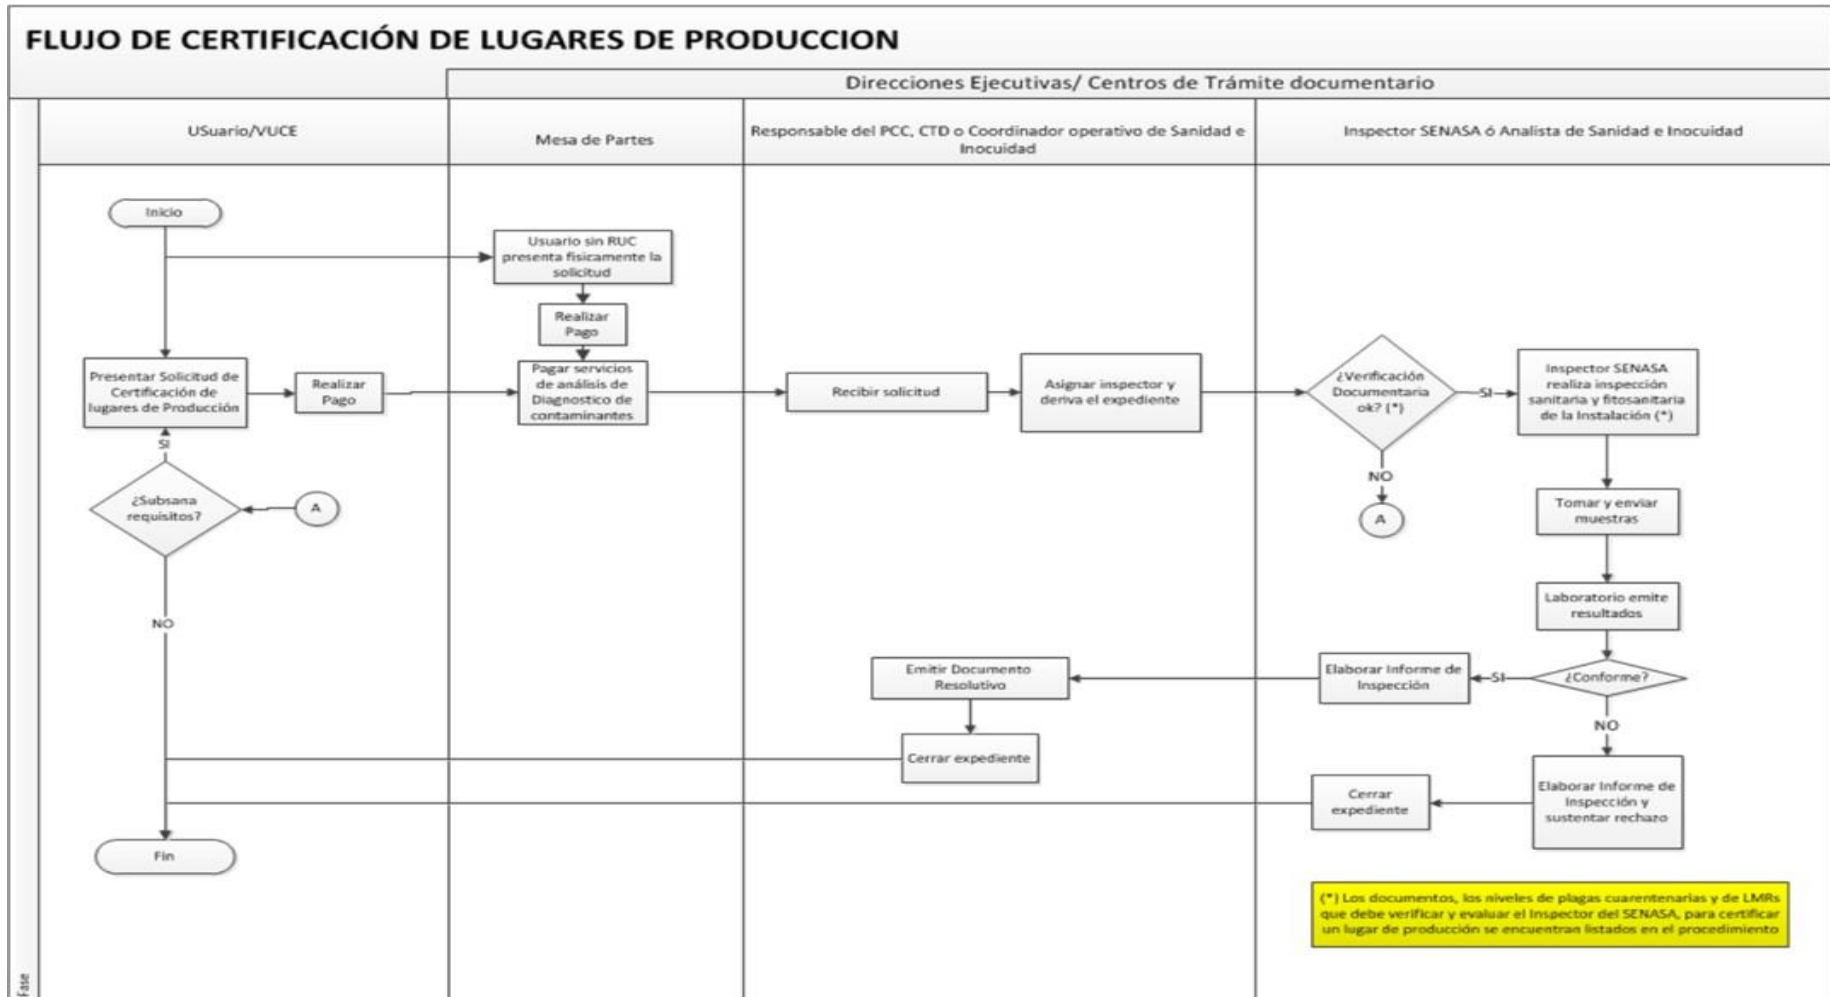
FLUJO DE CERTIFICACIÓN DE LUGARES DE PRODUCCION

Direcciones Ejecutivas/ Centros de Trámite documentario

USuario/VUCE

Mesa de Partes

Responsable del PCC, CTD o Coordinador operativo de Sanidad e Inocuidad

Inspector SENASA ó Analista de Sanidad e Inocuidad

Inicio

Usuario sin RUC presenta fisicamente la solicitud

Realizar Pago

Presentar Solicitud de Certificación de lugares de Producción

Realizar Pago

Pagar servicios de análisis de Diagnostico de contaminantes

Recibir solicitud

Asignar inspector y deriva el expediente

¿Verificación Documentaria ok? (*)

SI

Inspector SENASA realiza inspección sanitaria y fitosanitaria de la Instalación (*)

NO

A

SI

¿Subsana requisitos?

A

Tomar y enviar muestras

Laboratorio emite resultados

NO

Emitir Documento Resolutivo

Elaborar Informe de Inspección

SI

¿Conforme?

NO

Cerrar expediente

Elaborar Informe de Inspección y sustentar rechazo

Cerrar expediente

Fin

(*) Los documentos, los niveles de plagas cuarentenarias y de LMRs que debe verificar y evaluar el Inspector del SENASA, para certificar un lugar de producción se encuentran listados en el procedimiento

Fase